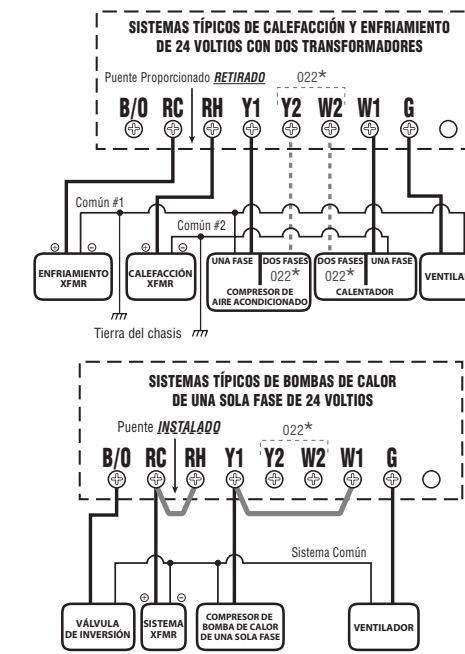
SISTEMAS TÍPICOS DE CALEFACCIÓN Y ENFRIAMIENTO DE 24 VOLTIOS CON DOS TRANSFORMADORES

Puente Proporcionado RETIRADO

022*

B/O RC RH Y1 Y2 W2 W1 G

Común #1

Común #2

⊕ ⊖ ⊕ ⊖

ENFRIAMIENTO XFMR

CALEFACCIÓN XFMR

UNA FASE

DOS FASES 022*

COMPRESOR DE AIRE ACONDICIONADO

DOS FASES 022*

UNA FASE

CALENTADOR

VENTILA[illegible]

Tierra del chasis

SISTEMAS TÍPICOS DE BOMBAS DE CALOR DE UNA SOLA FASE DE 24 VOLTIOS

Puente INSTALADO

022*

B/O RC RH Y1 Y2 W2 W1 G

Sistema Común

⊕ ⊖

VÁLVULA DE INVERSIÓN

SISTEMA XFMR

COMPRESOR DE BOMBA DE CALOR DE UNA SOLA FASE

VENTILADOR